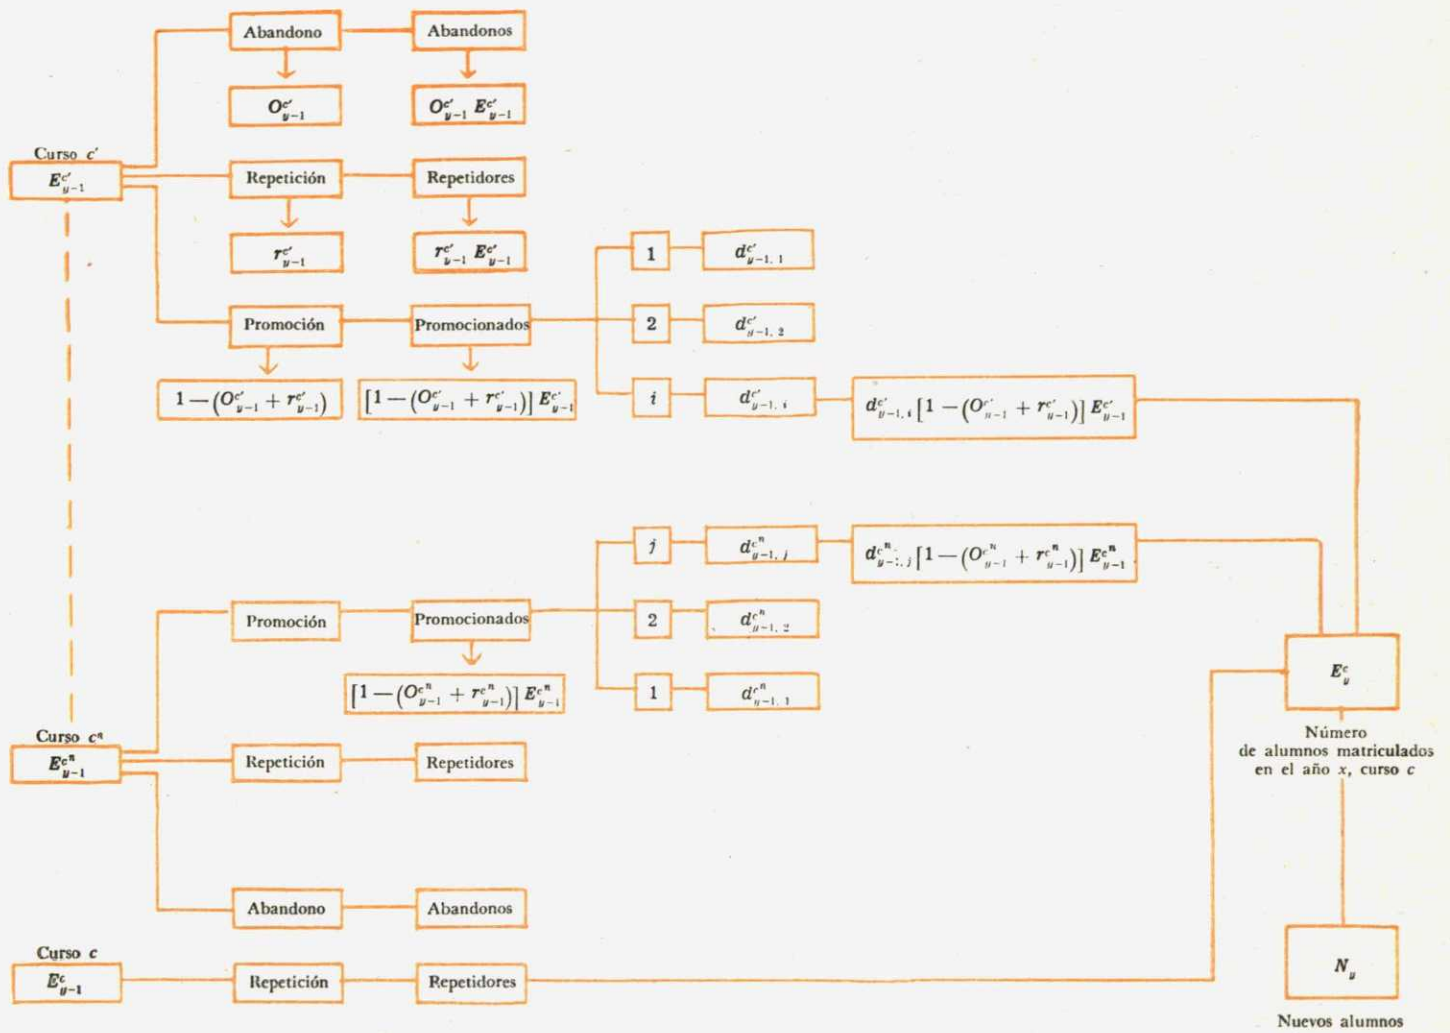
Abandono

Abandonos

$O^{c'}_{y-1}$

$O^{c'}_{y-1}\ E^{c'}_{y-1}$

Curso $c'$

$E^{c'}_{y-1}$

Repetición

Repetidores

$r^{c'}_{y-1}$

$r^{c'}_{y-1}\ E^{c'}_{y-1}$

1

$d^{c'}_{y-1,1}$

Promoción

Promocionados

2

$d^{c'}_{y-1,2}$

$1-(O^{c'}_{y-1}+r^{c'}_{y-1})$

$[1-(O^{c'}_{y-1}+r^{c'}_{y-1})]\ E^{c'}_{y-1}$

$i$

$d^{c'}_{y-1,i}$

$d^{c'}_{y-1,i}[1-(O^{c'}_{y-1}+r^{c'}_{y-1})]\ E^{c'}_{y-1}$

$j$

$d^{c^n}_{y-1,j}$

$d^{c^n}_{y-1,j}[1-(O^{c^n}_{y-1}+r^{c^n}_{y-1})]\ E^{c^n}_{y-1}$

Promoción

Promocionados

2

$d^{c^n}_{y-1,2}$

$[1-(O^{c^n}_{y-1}+r^{c^n}_{y-1})]\ E^{c^n}_{y-1}$

1

$d^{c^n}_{y-1,1}$

$E^c_y$

Número de alumnos matriculados en el año $x$, curso $c$

Curso $c^n$

$E^{c^n}_{y-1}$

Repetición

Repetidores

Abandono

Abandonos

Curso $c$

$E^c_{y-1}$

Repetición

Repetidores

$N_y$

Nuevos alumnos